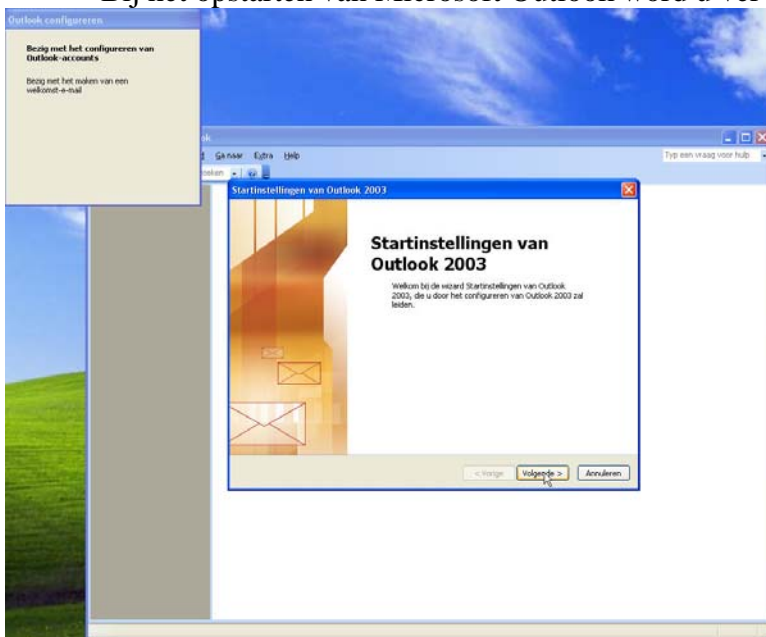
Bij het opstarten van Microsoft Outlook wordt u ver

Outlook configureren

Bezig met het configureren van Outlook-accounts

Bezig met het maken van een welkomst-e-mail

ok

d Ga naar Extra Help

eken

Typ een vraag voor hulp

Startinstellingen van Outlook 2003

Startinstellingen van Outlook 2003

Welkom bij de wizard Startinstellingen van Outlook 2003, die u door het configureren van Outlook 2003 zal leiden.

< Vorige Volgende > Annuleren